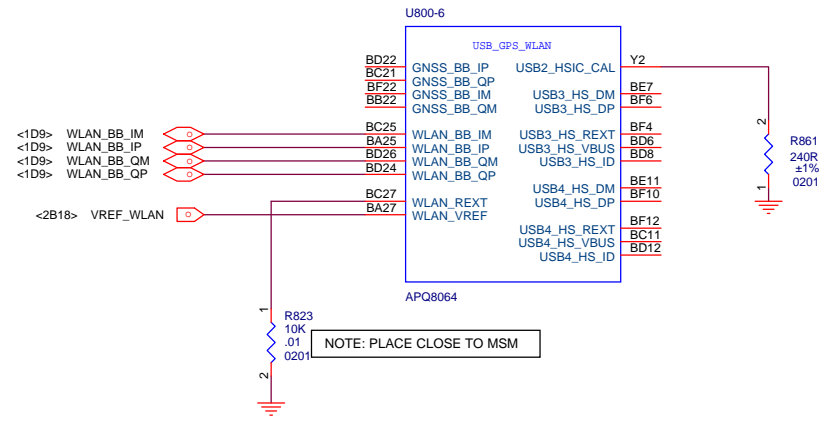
U800-6

USB_GPS_WLAN

BD22 GNSS_BB_IP
BC21 GNSS_BB_QP
BF22 GNSS_BB_IM
BB22 GNSS_BB_QM

<1D9> WLAN_BB_IM BC25 WLAN_BB_IM
<1D9> WLAN_BB_IP BA25 WLAN_BB_IP
<1D9> WLAN_BB_QM BD26 WLAN_BB_QM
<1D9> WLAN_BB_QP BD24 WLAN_BB_QP

BC27 WLAN_REXT
<2B18> VREF_WLAN BA27 WLAN_VREF

USB2_HSIC_CAL Y2
USB3_HS_DM BE7
USB3_HS_DP BF6
USB3_HS_REXT BF4
USB3_HS_VBUS BD6
USB3_HS_ID BD8
USB4_HS_DM BE11
USB4_HS_DP BF10
USB4_HS_REXT BF12
USB4_HS_VBUS BC11
USB4_HS_ID BD12

APQ8064

2
R861
240R
±1%
0201
1

1
R823
10K
.01
0201
2

NOTE: PLACE CLOSE TO MSM